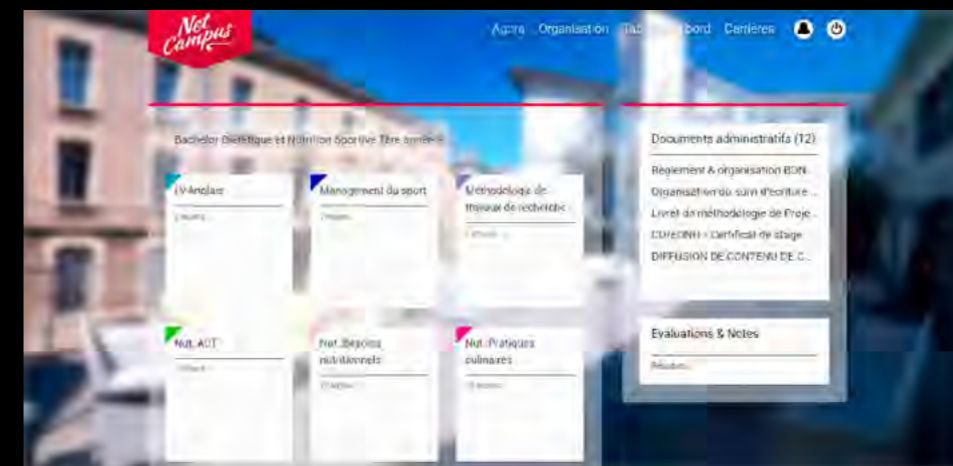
Net Campus

Agora Organisation Tab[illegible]bord Carrieres

Bachelor Diététique et Nutrition Sportive 1ère année

LV-Anglais
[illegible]

Management du sport
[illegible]

Méthodologie de travaux de recherche
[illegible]

Nut. AOT
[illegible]

Nut. Besoins nutritionnels
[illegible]

Nut. Pratiques culinaires
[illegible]

Documents administratifs (12)

Règlement & organisation BDN...
Organisation du suivi d'écriture...
Livret de méthodologie de Proje...
CDE/DNO - Certificat de stage
DIFFUSION DE CONTENU DE C...

Evaluations & Notes

Résultats